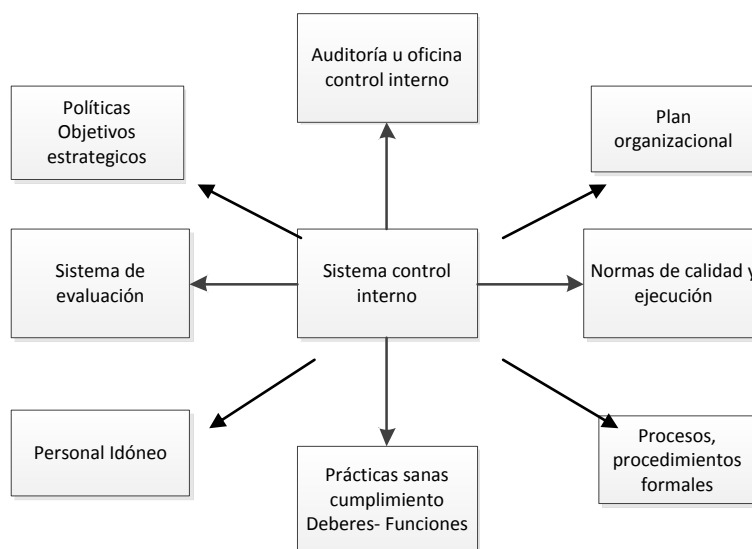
Auditoría u oficina control interno

Políticas Objetivos estrategicos

Plan organizacional

Sistema de evaluación

Sistema control interno

Normas de calidad y ejecución

Personal Idóneo

Prácticas sanas cumplimiento Deberes- Funciones

Procesos, procedimientos formales